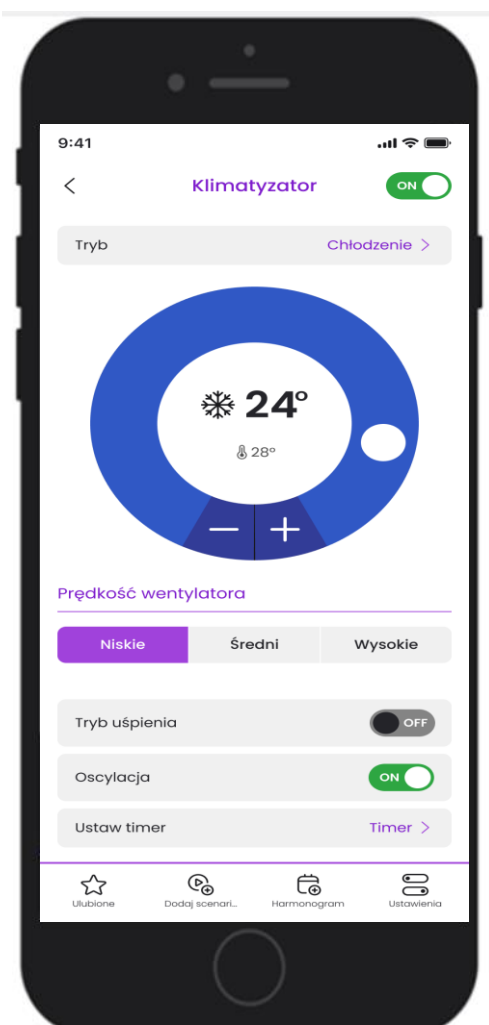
9:41

<

Klimatyzator

ON

Tryb

Chłodzenie >

24°

28°

—

+

Prędkość wentylatora

| Niskie | Średni | Wysokie |
|---|---|---|

Tryb uśpienia

OFF

Oscylacja

ON

Ustaw timer

Timer >

Ulubione

Dodaj scenari...

Harmonogram

Ustawienia